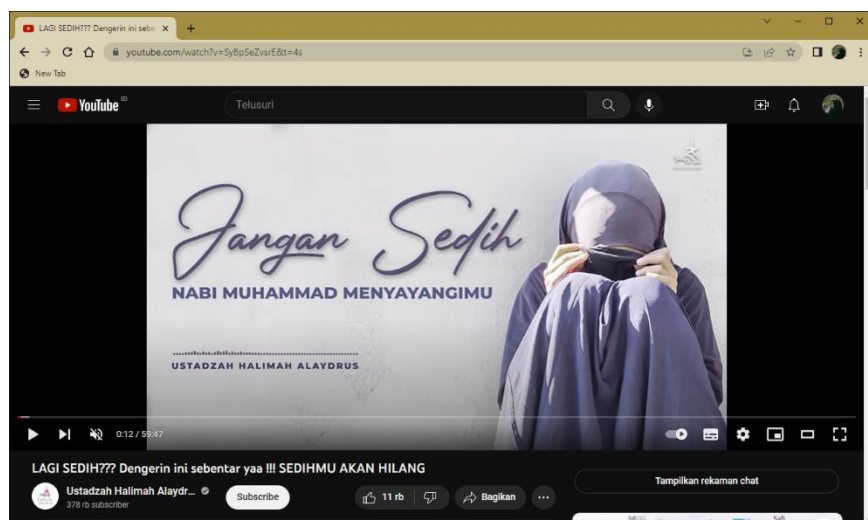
LAGI SEDIH??? Dengerin ini sebe ×

youtube.com/watch?v=SyBpSeZvsrE&t=4s

New Tab

YouTube ID

Telusuri

Jangan Sedih

NABI MUHAMMAD MENYAYANGIMU

USTADZAH HALIMAH ALAYDRUS

0:12 / 59:47

LAGI SEDIH??? Dengerin ini sebentar yaa !!! SEDIHMU AKAN HILANG

Ustadzah Halimah Alaydr...

378 rb subscriber

Subscribe

11 rb

Bagikan

...

Tampilkan rekaman chat